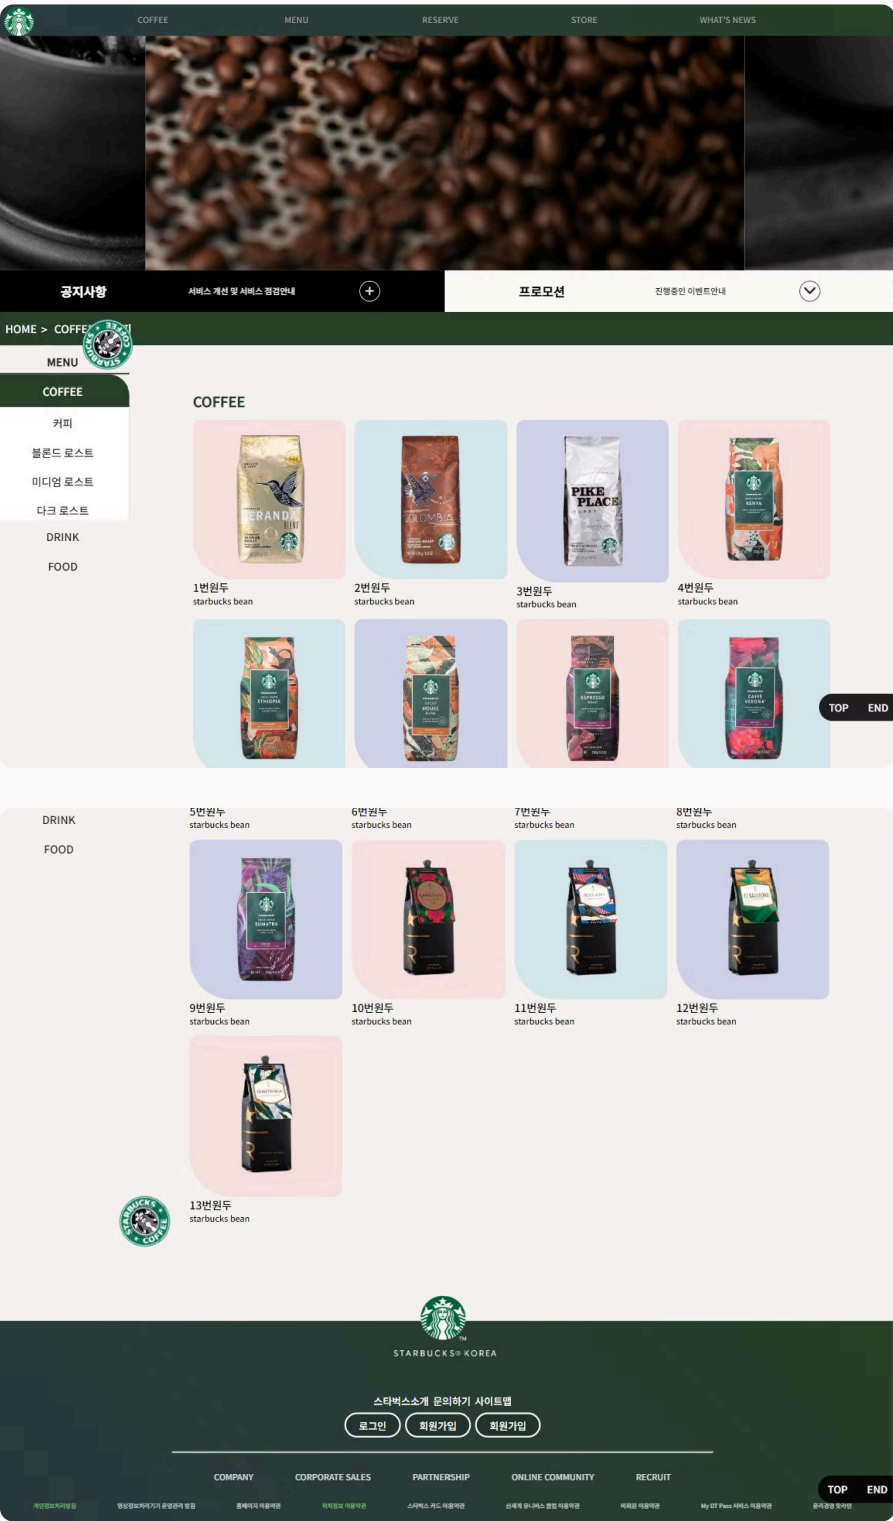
COFFEE MENU RESERVE STORE WHAT'S NEWS

공지사항 서비스 개선 및 서비스 점검안내

프로모션 진행중인 이벤트안내

HOME > COFFEE

MENU

COFFEE

커피

블론드 로스트

미디엄 로스트

다크 로스트

DRINK

FOOD

COFFEE

1번원두
starbucks bean

2번원두
starbucks bean

3번원두
starbucks bean

4번원두
starbucks bean

TOP END

DRINK

FOOD

5번원두
starbucks bean

6번원두
starbucks bean

7번원두
starbucks bean

8번원두
starbucks bean

9번원두
starbucks bean

10번원두
starbucks bean

11번원두
starbucks bean

12번원두
starbucks bean

13번원두
starbucks bean

STARBUCKS® KOREA

스타벅스소개 문의하기 사이트맵

로그인 회원가입 회원가입

COMPANY CORPORATE SALES PARTNERSHIP ONLINE COMMUNITY RECRUIT

개인정보처리방침 영상정보처리기기 운영관리 방침 홈페이지 이용약관 위치정보 이용약관 스타벅스 카드 이용약관 신세계 유니버스 클럽 이용약관 비회원 이용약관 My DT Pass 서비스 이용약관 윤리경영 핫라인

TOP END